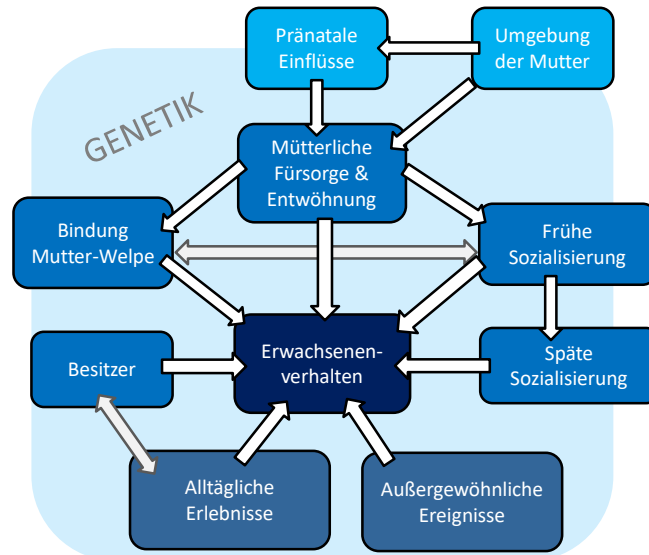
Pränatale Einflüsse

Umgebung der Mutter

GENETIK

Mütterliche Fürsorge & Entwöhnung

Bindung Mutter-Welpe

Frühe Sozialisierung

Besitzer

Erwachsenenverhalten

Späte Sozialisierung

Alltägliche Erlebnisse

Außergewöhnliche Ereignisse